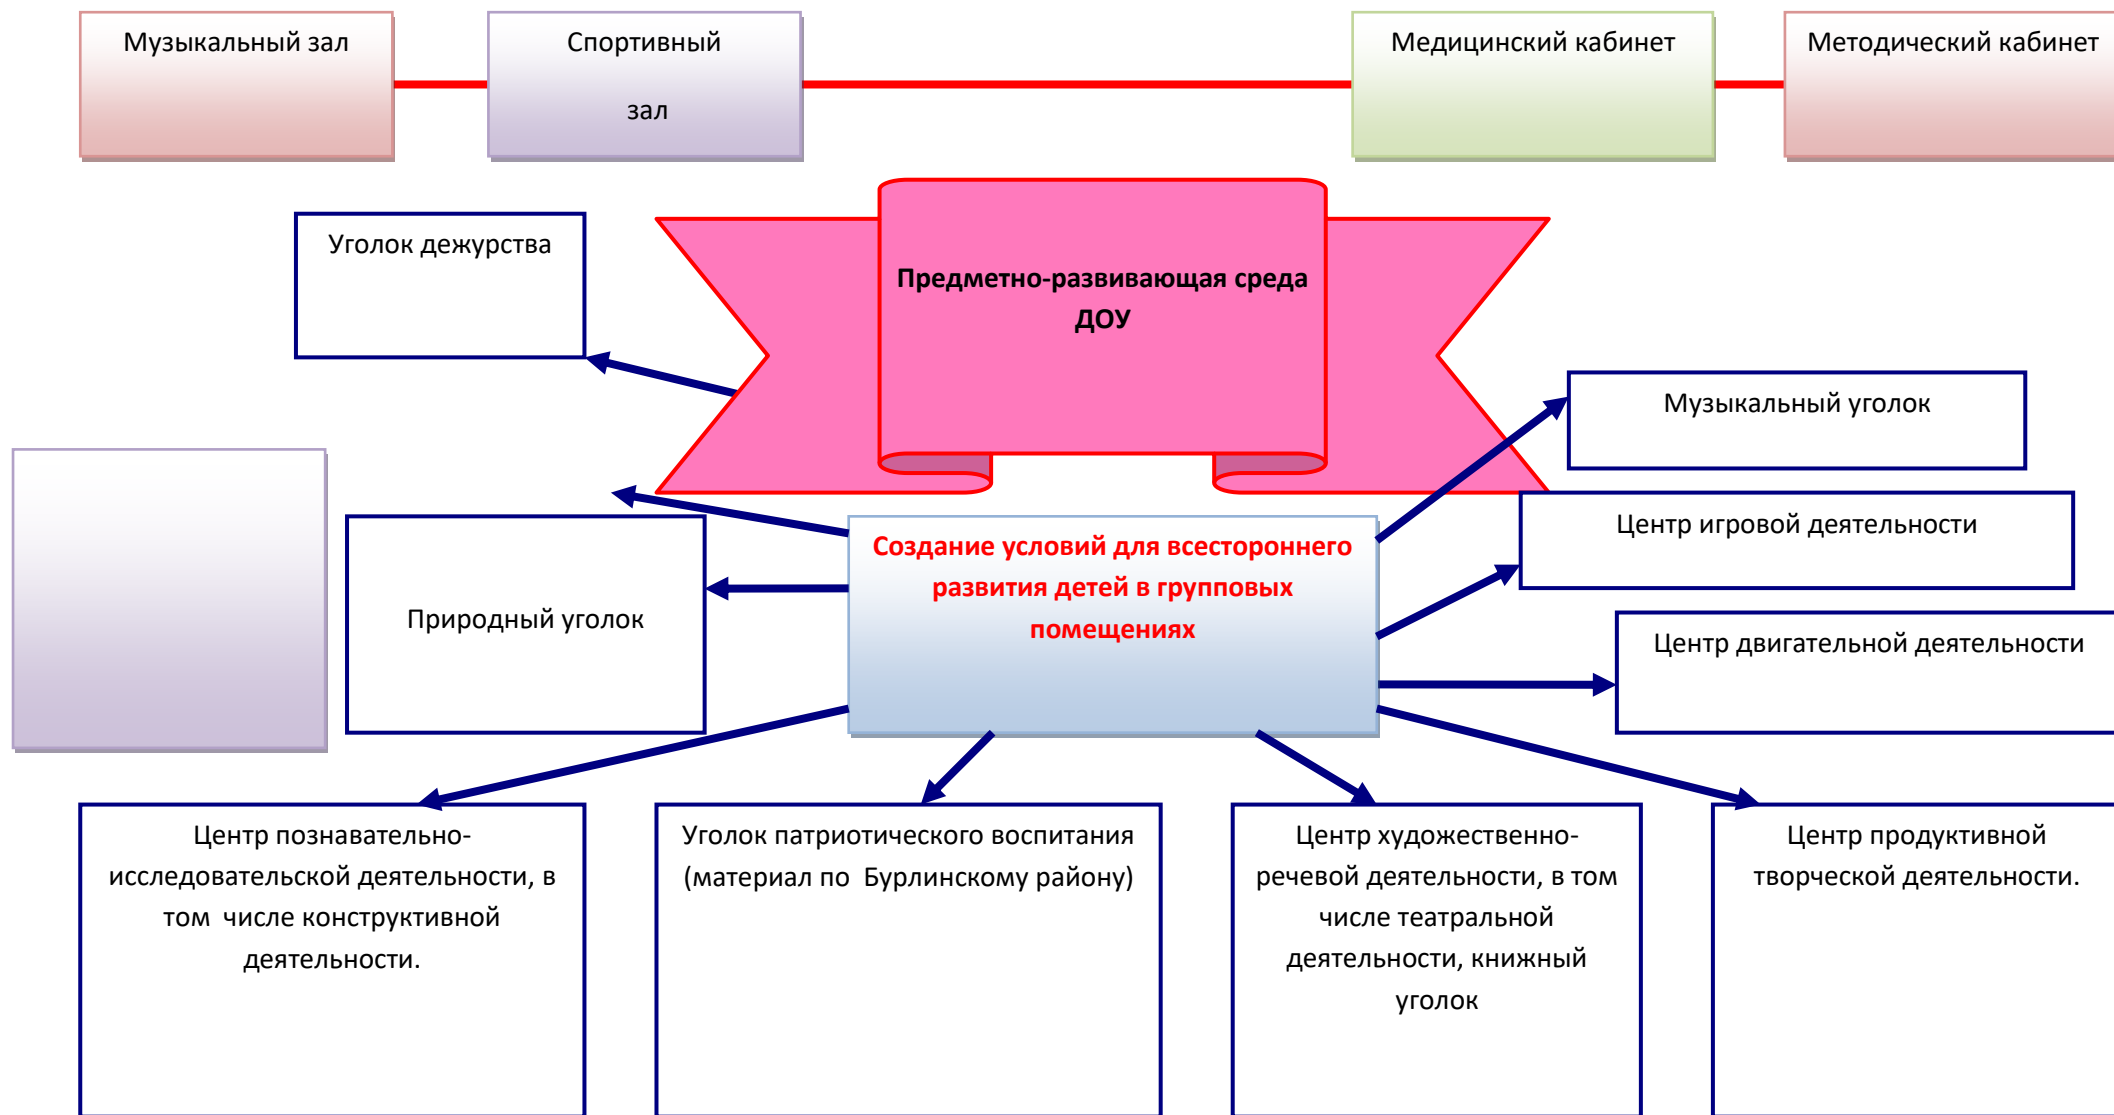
Музыкальный зал

Спортивный зал

Медицинский кабинет

Методический кабинет

Уголок дежурства

Предметно-развивающая среда ДОУ

Музыкальный уголок

Создание условий для всестороннего развития детей в групповых помещениях

Центр игровой деятельности

Природный уголок

Центр двигательной деятельности

Центр познавательно-исследовательской деятельности, в том числе конструктивной деятельности.

Уголок патриотического воспитания (материал по Бурлинскому району)

Центр художественно-речевой деятельности, в том числе театральной деятельности, книжный уголок

Центр продуктивной творческой деятельности.